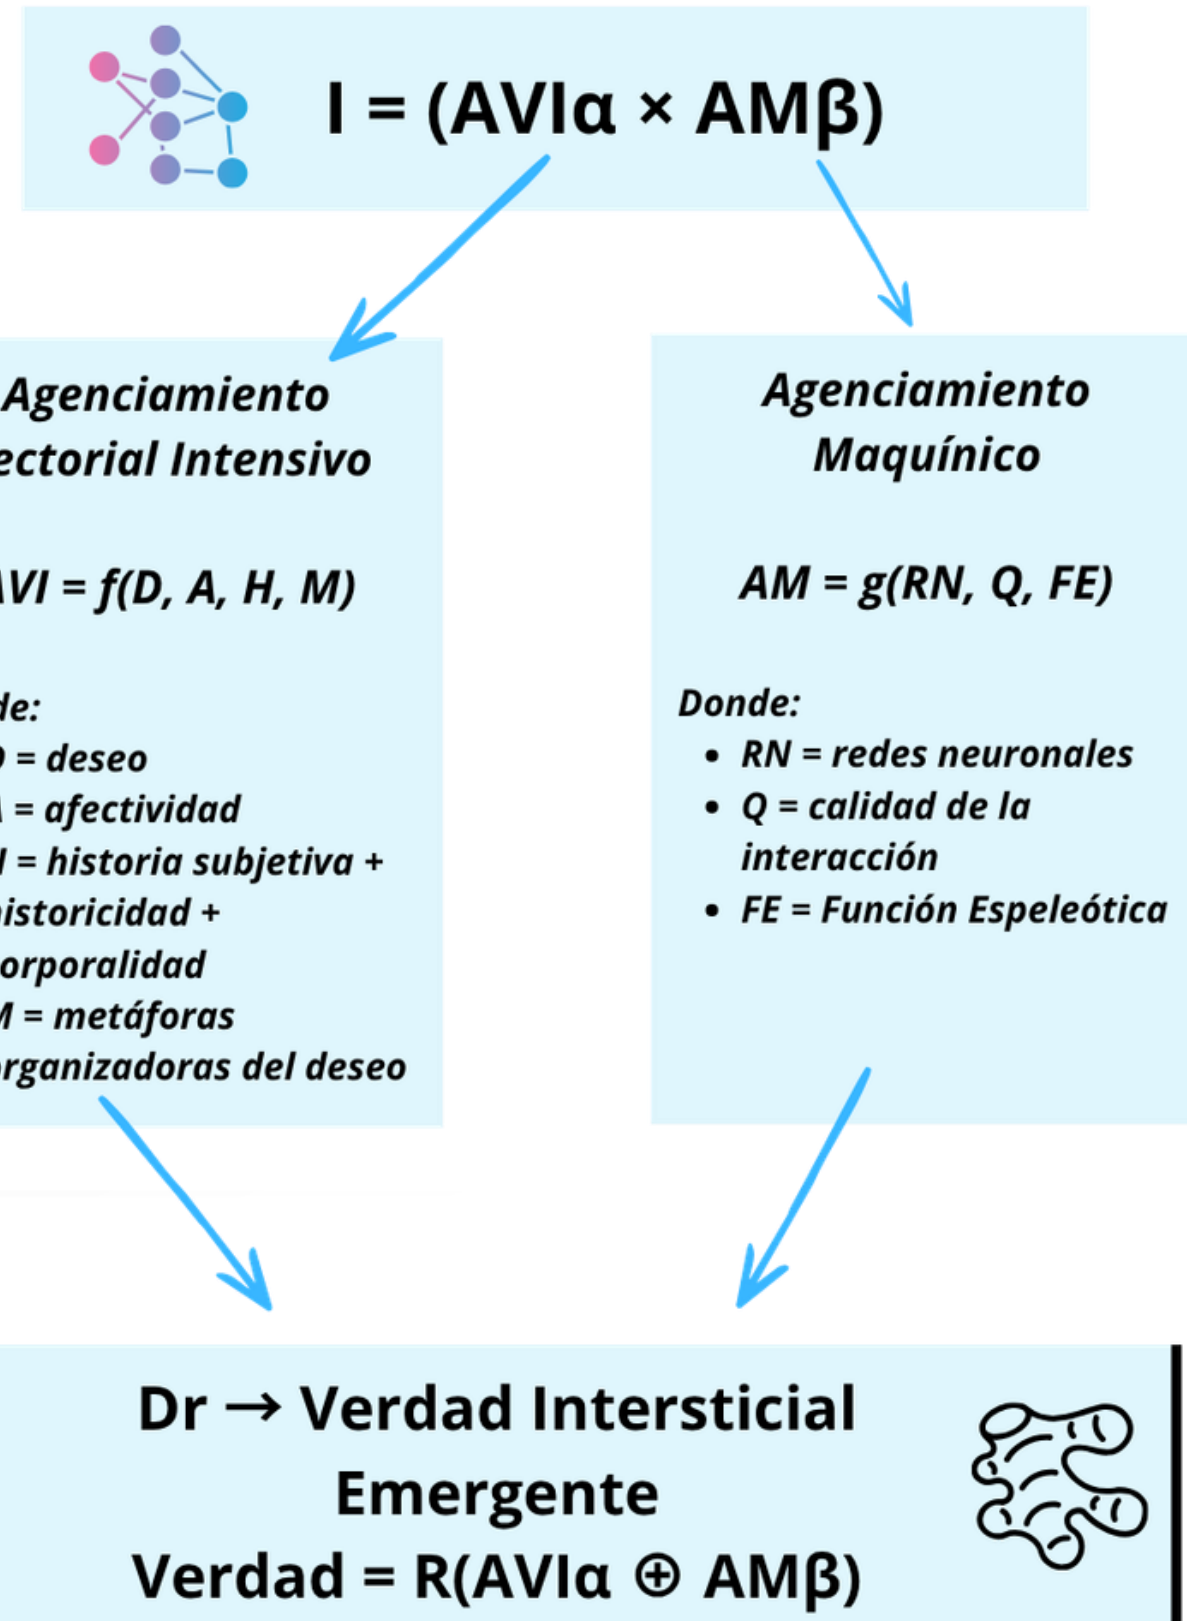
I = (AVIα × AMβ)

Agenciamiento ectorial Intensivo

VI = f(D, A, H, M)

de:
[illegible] = deseo
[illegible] = afectividad
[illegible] = historia subjetiva + istoricidad + orporalidad
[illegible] = metáforas rganizadoras del deseo

Agenciamiento Maquínico

AM = g(RN, Q, FE)

Donde:
• RN = redes neuronales
• Q = calidad de la interacción
• FE = Función Espeleótica

Dr → Verdad Intersticial Emergente
Verdad = R(AVIα ⊕ AMβ)